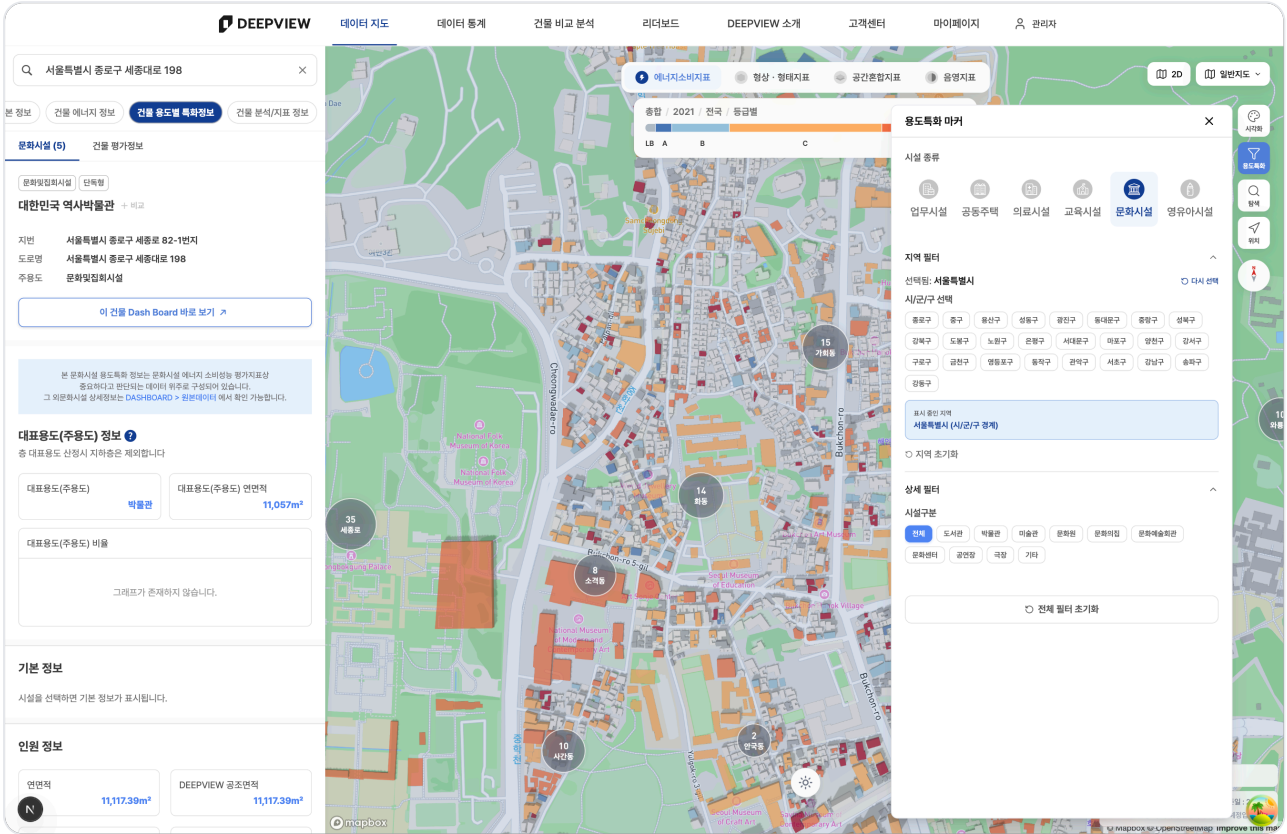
DEEPVIEW 데이터 지도 데이터 통계 건물 비교 분석 리더보드 DEEPVIEW 소개 고객센터 마이페이지 관리자

서울특별시 종로구 세종대로 198

본 정보 건물 에너지 정보 건물 용도별 특화정보 건물 분석/지표 정보

문화시설 (5) 건물 평가정보

문화및집회시설 단독형

대한민국 역사박물관 + 비교

지번 서울특별시 종로구 세종로 82-1번지
도로명 서울특별시 종로구 세종대로 198
주용도 문화및집회시설

이 건물 Dash Board 바로 보기 ↗

본 문화시설 용도특화 정보는 문화시설 에너지 소비성능 평가지표상 중요하다고 판단되는 데이터 위주로 구성되어 있습니다. 그 외문화시설 상세정보는 DASHBOARD > 원본데이터 에서 확인 가능합니다.

대표용도(주용도) 정보 ?
층 대표용도 산정시 지하층은 제외합니다

| 대표용도(주용도) | 대표용도(주용도) 연면적 |
|---|---|
| 박물관 | 11,057m² |

대표용도(주용도) 비율

그래프가 존재하지 않습니다.

기본 정보
시설을 선택하면 기본 정보가 표시됩니다.

인원 정보

| 연면적 | DEEPVIEW 공조면적 |
|---|---|
| 11,117.39m² | 11,117.39m² |

에너지소비지표 형상 · 형태지표 공간혼합지표 음영지표

2D 일반지도

총합 / 2021 / 전국 / 등급별
LB A B C

시각화 용도특화 탐색 위치

용도특화 마커

시설 종류
업무시설 공동주택 의료시설 교육시설 문화시설 영유아시설

지역 필터
선택됨: 서울특별시 다시 선택
시/군/구 선택
종로구 중구 용산구 성동구 광진구 동대문구 중랑구 성북구 강북구 도봉구 노원구 은평구 서대문구 마포구 양천구 강서구 구로구 금천구 영등포구 동작구 관악구 서초구 강남구 송파구 강동구

표시 중인 지역
서울특별시 (시/군/구 경계)

지역 초기화

상세 필터
시설구분
전체 도서관 박물관 미술관 문화원 문화의집 문화예술회관 문화센터 공연장 극장 기타

전체 필터 초기화

15 가회동
14 화동
35 세종로
8 소격동
10 사간동
2 안국동
10 와룡
National Folk Museum of Korea
National Museum of Modern and Contemporary Art
Seoul Museum of Education
Seoul Museum of Craft Art
Bukchon-ro
Cheongwadae-ro
Bukchon-ro 5-gil
Yulgok-ro 3-gil
mapbox
© Mapbox © OpenStreetMap Improve this map